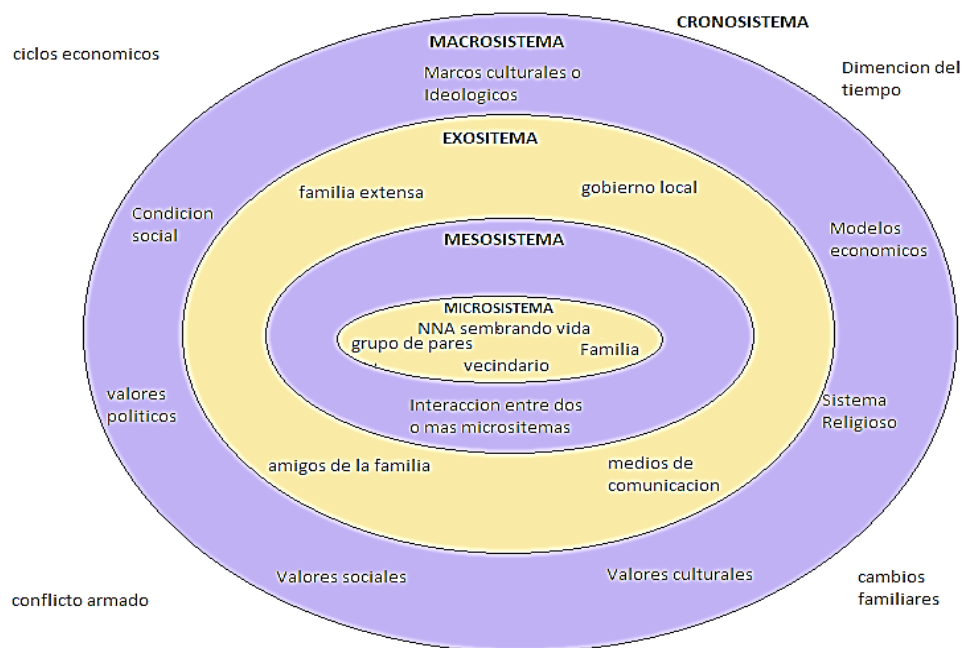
CRONOSISTEMA

ciclos economicos

Dimencion del tiempo

MACROSISTEMA

Marcos culturales o Ideologicos

EXOSITEMA

familia extensa

gobierno local

Condicion social

Modelos economicos

MESOSISTEMA

MICROSISTEMA

NNA sembrando vida

grupo de pares

Familia

vecindario

valores politicos

Sistema Religioso

Interaccion entre dos o mas micrositemas

amigos de la familia

medios de comunicacion

Valores sociales

Valores culturales

conflicto armado

cambios familiares